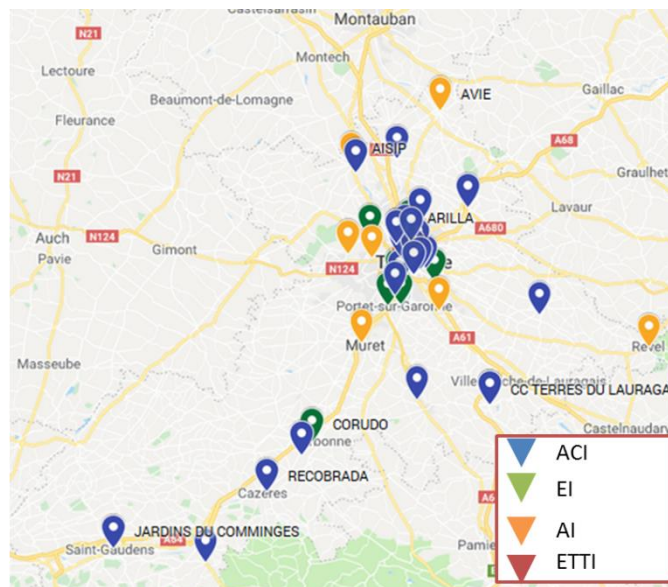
Castelsarrasin
Montauban
N21
Lectoure
Montech
AVIE
Beaumont-de-Lomagne
Gaillac
Fleurance
AISIP
A68
N21
Graulhet
ARILLA
Lavaur
Auch
N124
Gimont
A680
Pavie
N124
Portet-sur-Garonne
Muret
Revel
A61
Masseube
Villefranche-de-Lauragais
CC TERRES DU LAURAGA
CORUDO
Castelnaudary
RECOBRADA
Cazères
JARDINS DU COMMINGES
Saint-Gaudens
A64
Pamie
ACI
EI
AI
ETTI